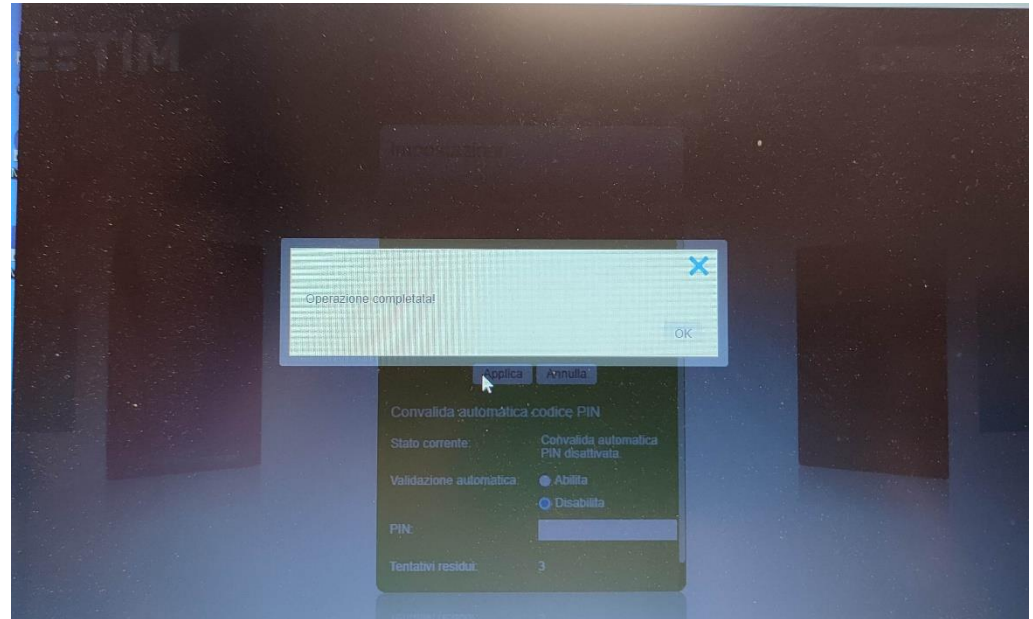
TIM

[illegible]

Operazione completata!

OK

Applica Annulla

Convalida automatica codice PIN

Stato corrente: Convalida automatica PIN disattivata.

Validazione automatica: Abilita

Disabilita

PIN:

Tentativi residui: 3